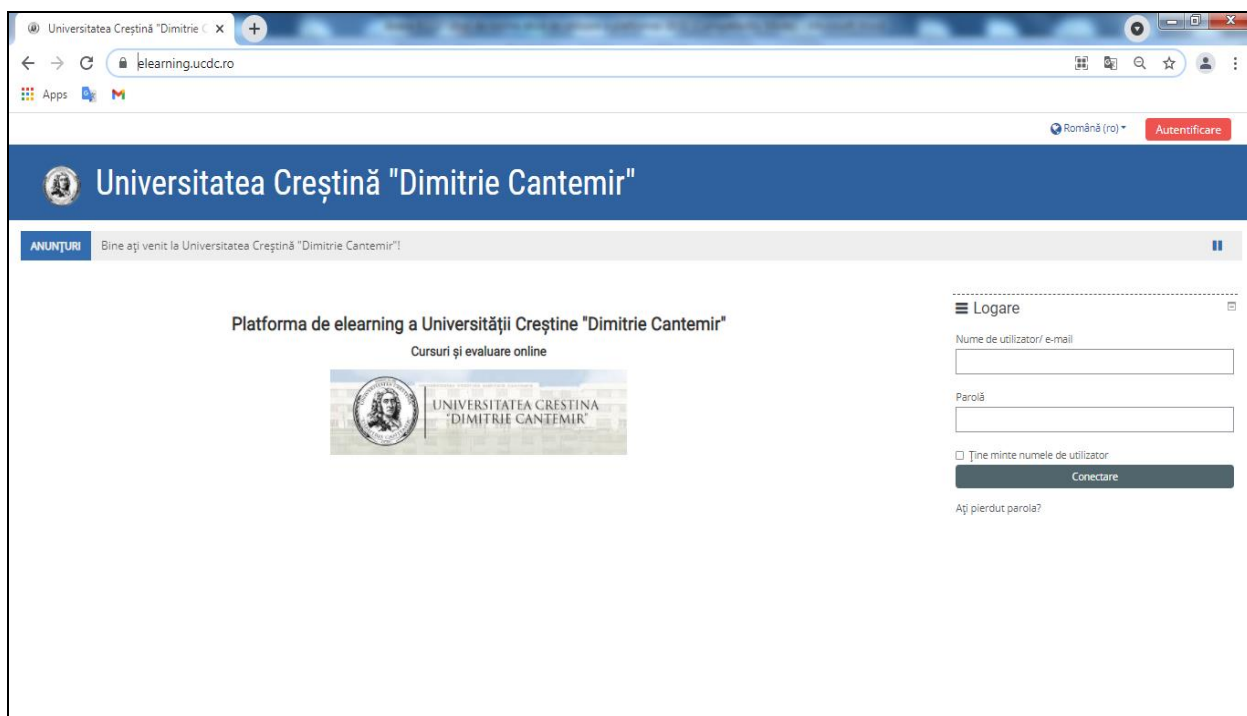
Universitatea Creştină "Dimitrie C

elearning.ucdc.ro

Apps

Română (ro)

Autentificare

Universitatea Creștină "Dimitrie Cantemir"

ANUNȚURI

Bine aţi venit la Universitatea Creştină "Dimitrie Cantemir"!

Platforma de elearning a Universității Creștine "Dimitrie Cantemir"

Cursuri și evaluare online

UNIVERSITATEA CREȘTINĂ "DIMITRIE CANTEMIR"

Logare

Nume de utilizator/ e-mail

Parolă

Ţine minte numele de utilizator

Conectare

Aţi pierdut parola?